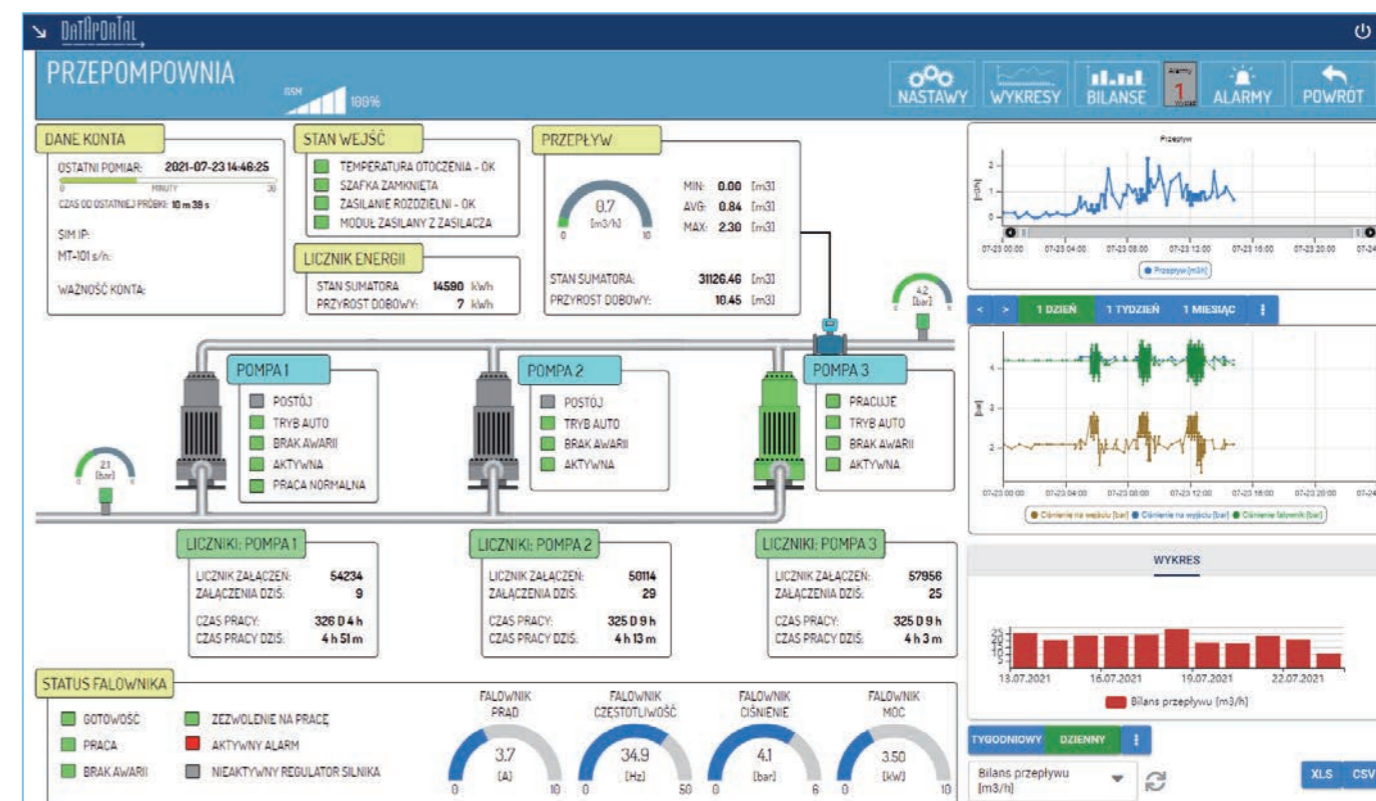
DATAPORTAL

PRZEPOMPOWNIA

GSM 100%

NASTAWY WYKRESY BILANSE Alarmy 1 ALARMY POWRÓT

DANE KONTA
OSTATNI POMIAR: 2021-07-23 14:46:25
0 MINUTY 30
CZAS OD OSTATNIEJ PRÓBKI: 10 m 38 s
SIM IP:
MT-101 s/n:
WAŻNOŚĆ KONTA:

STAN WEJŚĆ
TEMPERATURA OTOCZENIA - OK
SZAFKA ZAMKNIĘTA
ZASILANIE ROZDZIELNI - OK
MODUŁ ZASILANY Z ZASILACZA

LICZNIK ENERGII
STAN SUMATORA 14590 kWh
PRZYROST DOBOWY: 7 kWh

PRZEPŁYW
0.7 [m3/h] 0 10
MIN: 0.00 [m3]
AVG: 0.84 [m3]
MAX: 2.30 [m3]
STAN SUMATORA: 31126.46 [m3]
PRZYROST DOBOWY: 10.45 [m3]

4.2 [bar]

2.1 [bar]

POMPA 1
POSTÓJ
TRYB AUTO
BRAK AWARII
AKTYWNA
PRACA NORMALNA

POMPA 2
POSTÓJ
TRYB AUTO
BRAK AWARII
AKTYWNA

POMPA 3
PRACUJE
TRYB AUTO
BRAK AWARII
AKTYWNA

LICZNIKI: POMPA 1
LICZNIK ZAŁĄCZEŃ: 54234
ZAŁĄCZENIA DZIŚ: 9
CZAS PRACY: 326 D 4 h
CZAS PRACY DZIŚ: 4 h 51 m

LICZNIKI: POMPA 2
LICZNIK ZAŁĄCZEŃ: 58114
ZAŁĄCZENIA DZIŚ: 29
CZAS PRACY: 325 D 9 h
CZAS PRACY DZIŚ: 4 h 13 m

LICZNIKI: POMPA 3
LICZNIK ZAŁĄCZEŃ: 57956
ZAŁĄCZENIA DZIŚ: 25
CZAS PRACY: 325 D 9 h
CZAS PRACY DZIŚ: 4 h 3 m

STATUS FALOWNIKA
GOTOWOŚĆ
PRACA
BRAK AWARII
ZEZWOLENIE NA PRACĘ
AKTYWNY ALARM
NIEAKTYWNY REGULATOR SILNIKA

FALOWNIK PRĄD 3.7 [A] 0 10
FALOWNIK CZĘSTOTLIWOŚĆ 34.9 [Hz] 0 50
FALOWNIK CIŚNIENIE 4.1 [bar] 0 6
FALOWNIK MOC 3.50 [kW] 0 10

Przepływ
07-23 00:00 07-23 04:00 07-23 08:00 07-23 12:00 07-23 16:00 07-23 20:00 07-24
Przepływ [m3/h]

< > 1 DZIEŃ 1 TYDZIEŃ 1 MIESIĄC

07-23 00:00 07-23 04:00 07-23 08:00 07-23 12:00 07-23 16:00 07-23 20:00 07-24
Ciśnienie na wejściu [bar] Ciśnienie na wyjściu [bar] Ciśnienie falownik [bar]

WYKRES
13.07.2021 16.07.2021 19.07.2021 22.07.2021
Bilans przepływu [m3/h]

TYGODNIOWY DZIENNY
Bilans przepływu [m3/h]
XLS CSV